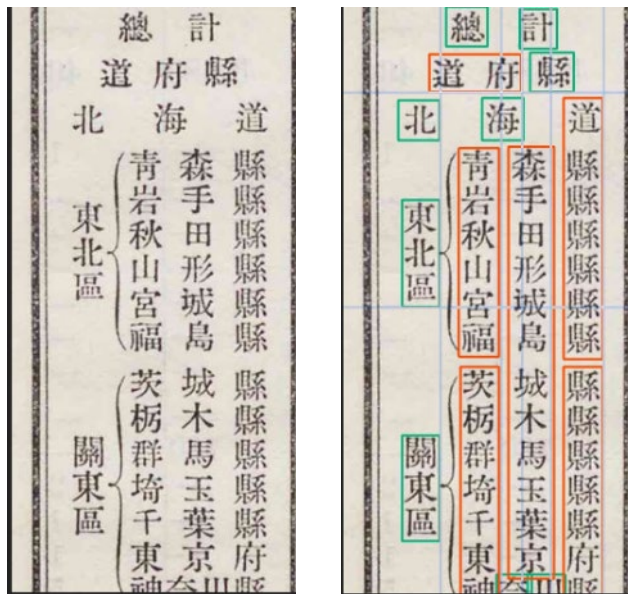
總計
道府縣
北海道
東北區
青森縣
岩手縣
秋田縣
山形縣
宮城縣
福島縣
關東區
茨城縣
栃木縣
群馬縣
埼玉縣
千葉縣
東京府
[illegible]

總計
道府縣
北海道
東北區
青森縣
岩手縣
秋田縣
山形縣
宮城縣
福島縣
關東區
茨城縣
栃木縣
群馬縣
埼玉縣
千葉縣
東京府
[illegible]